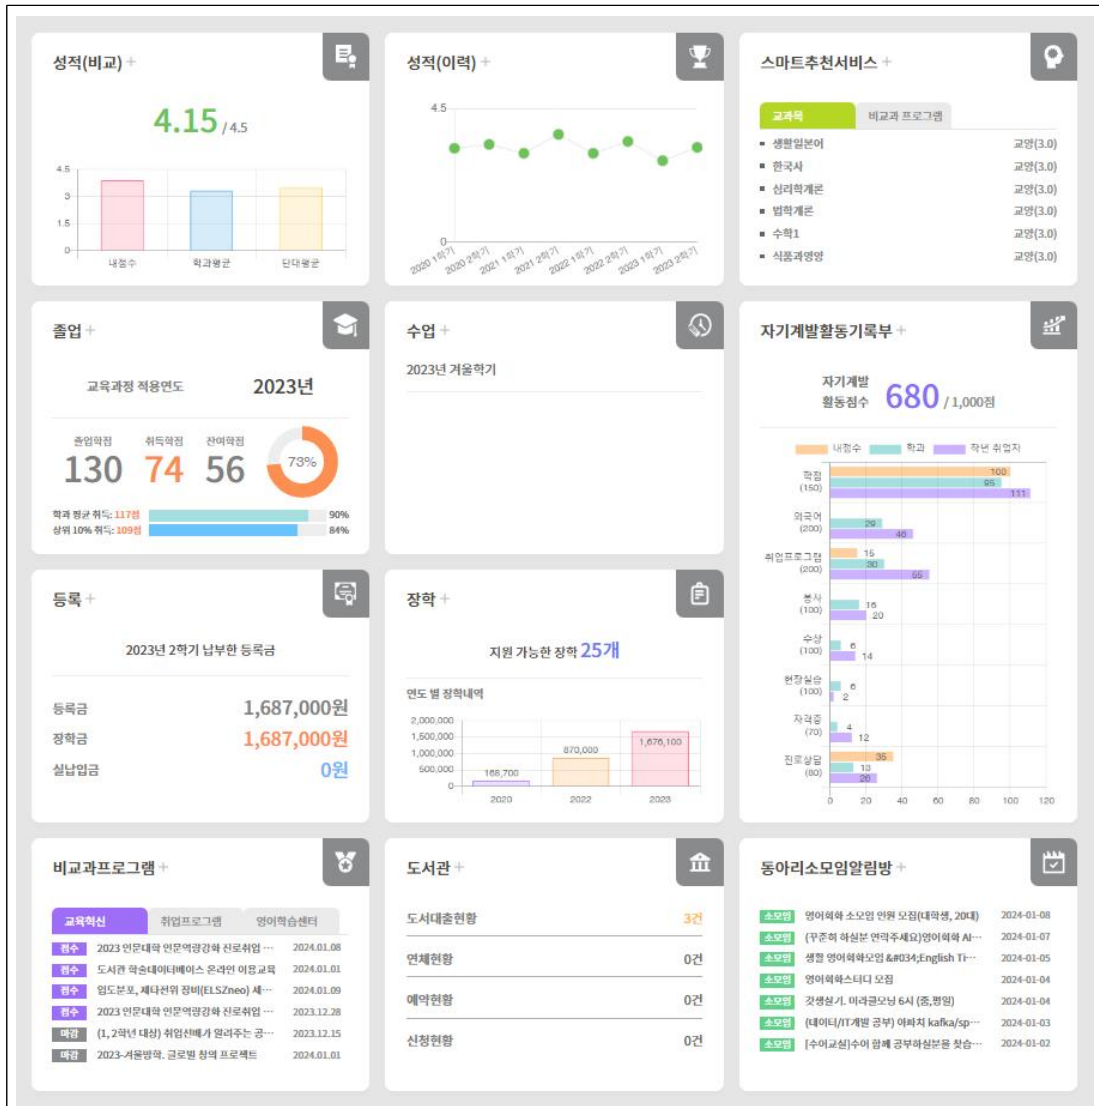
성적(비교) +

4.15 / 4.5

4.5
3
1.5
0
내점수 학과평균 단대평균

성적(이력) +

4.5
0
2020 1학기 2020 2학기 2021 1학기 2021 2학기 2022 1학기 2022 2학기 2023 1학기 2023 2학기

스마트추천서비스 +

교과목 비교과 프로그램

| | |
|---|---|
| 생활일본어 | 교양(3.0) |
| 한국사 | 교양(3.0) |
| 심리학개론 | 교양(3.0) |
| 법학개론 | 교양(3.0) |
| 수학1 | 교양(3.0) |
| 식품과영양 | 교양(3.0) |

졸업 +

교육과정 적용연도 2023년

졸업학점 취득학점 잔여학점
130 74 56 73%

학과 평균 취득: 117점 90%
상위 10% 취득: 109점 84%

수업 +

2023년 겨울학기

자기계발활동기록부 +

자기계발 활동점수 680 / 1,000점

내점수 학과 학년 취업자

학점 (150) 100 95 111
외국어 (200) 29 40
취업프로그램 (200) 15 30 55
봉사 (100) 16 20
수상 (100) 6 14
현장실습 (100) 6 2
자격증 (70) 4 12
진로상담 (80) 35 13 26
0 20 40 60 80 100 120

등록 +

2023년 2학기 납부한 등록금

등록금 1,687,000원
장학금 1,687,000원
실납입금 0원

장학 +

지원 가능한 장학 25개

연도 별 장학내역

2,000,000
1,500,000
1,000,000
500,000
0
168,700 870,000 1,676,100
2020 2022 2023

비교과프로그램 +

교육혁신 취업프로그램 영어학습센터

접수 2023 인문대학 인문역량강화 진로취업 ··· 2024.01.08
접수 도서관 학술데이터베이스 온라인 이용교육 2024.01.01
접수 임도분포, 제타전위 장비(ELSZneo) 세··· 2024.01.09
접수 2023 인문대학 인문역량강화 진로취업 ··· 2023.12.28
마감 (1, 2학년 대상) 취업선배가 알려주는 공··· 2023.12.15
마감 2023-서울방학. 글로벌 창의 프로젝트 2024.01.01

도서관 +

도서대출현황 3건
연체현황 0건
예약현황 0건
신청현황 0건

동아리소모임알림방 +

소모임 영어회화 소모임 인원 모집(대학생, 20대) 2024-01-08
소모임 (꾸준히 하실분 연락주세요)영어회화 AI··· 2024-01-07
소모임 생활 영어회화스모임 &#034;English Ti··· 2024-01-05
소모임 영어회화스터디 모집 2024-01-04
소모임 갓생살기. 미라클모닝 6시 (줌,평일) 2024-01-04
소모임 (데이터/IT계열 공부) 아파치 kafka/sp··· 2024-01-03
소모임 [수어교실]수어 함께 공부하실분을 찾습··· 2024-01-02